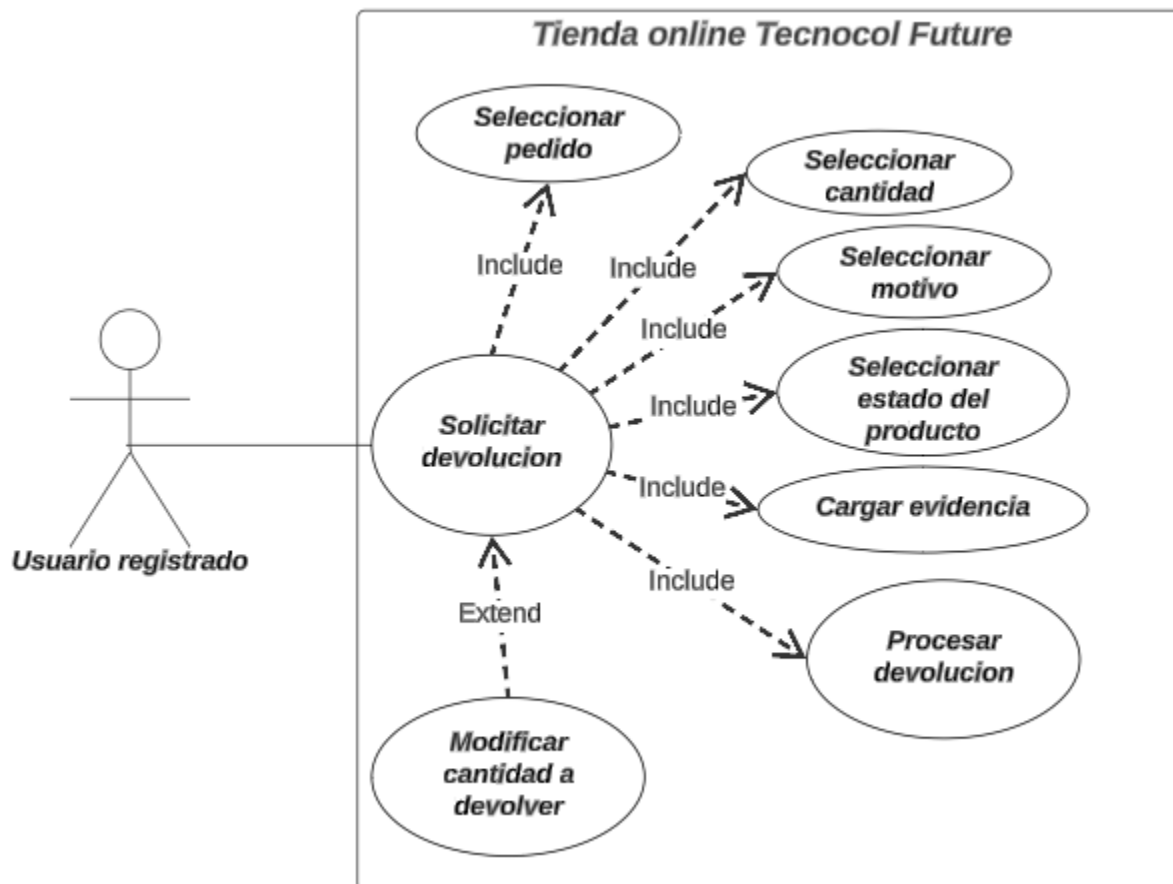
Tienda online Tecnocol Future

Seleccionar pedido

Seleccionar cantidad

Include

Include

Seleccionar motivo

Include

Seleccionar estado del producto

Include

Usuario registrado

Solicitar devolucion

Include

Cargar evidencia

Include

Extend

Procesar devolucion

Modificar cantidad a devolver